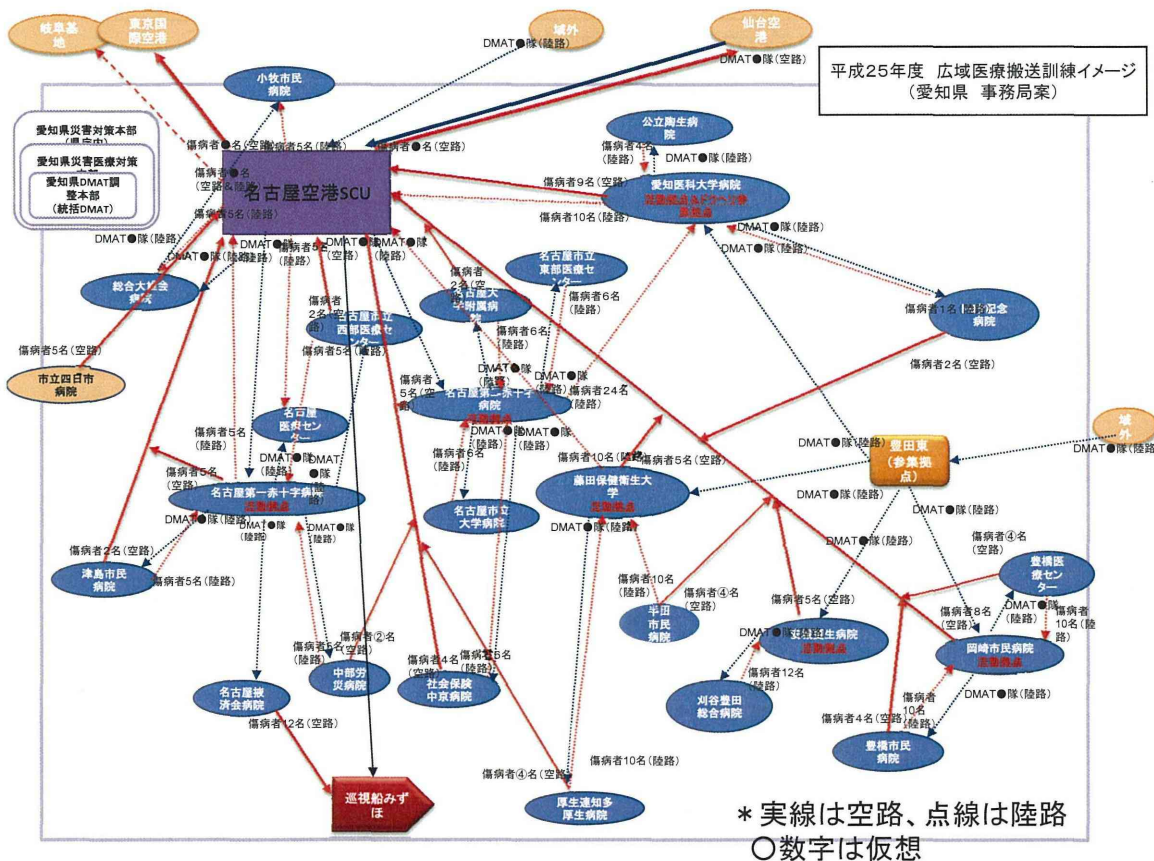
岐阜基地

東京国際空港

域外

仙台空港

DMAT●隊(陸路)

DMAT●隊(空路)

平成25年度 広域医療搬送訓練イメージ
(愛知県 事務局案)

小牧市民病院

愛知県災害対策本部
(県庁内)
愛知県災害医療対策本部
愛知県DMAT調整本部
(統括DMAT)

傷病者●名(空路)
傷病者5名(陸路)
傷病者●名(空路)

名古屋空港SCU

傷病者●名
(空路&陸路)
傷病者5名(陸路)

公立陶生病院

傷病者4名
(陸路)
DMAT●隊(陸路)

傷病者9名(空路)

愛知医科大学病院
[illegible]

傷病者10名(空路)

DMAT●隊(陸路)
DMAT●隊(陸路)

DMAT●隊(陸路)
DMAT●隊(陸路)
DMAT●隊
DMAT●隊
DMAT●隊
(空路)
傷病者5名

総合大雄会病院

名古屋市立東部医療センター

傷病者2名(空路)

名古屋大学附属病院

傷病者6名
(陸路)

傷病者1名(陸路)

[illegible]記念病院

傷病者2名(空路)

傷病者5名(空路)

市立四日市病院

傷病者2名(空路)

名古屋市立西部医療センター

傷病者5名(空路)

傷病者6名(空路)

傷病者5名(空路)

DMAT●隊
(陸路)
DMAT●隊
(陸路)
傷病者24名
(空路)

名古屋第二赤十字病院
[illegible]

名古屋医療センター

傷病者5名
(陸路)

DMAT●隊
(陸路)
DMAT●隊
(陸路)

DMAT●隊
(陸路)
DMAT●隊
(陸路)

傷病者6名
(陸路)

DMAT●隊(陸路)

豊田東
(参集拠点)

域外

DMAT●隊(陸路)

傷病者5名
(空路)

名古屋第一赤十字病院
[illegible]

傷病者10名(空路)
傷病者5名(空路)

藤田保健衛生大学
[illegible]

DMAT●隊(陸路)

DMAT●隊(陸路)

DMAT●隊(陸路)
DMAT●隊
(陸路)
DMAT●隊
(陸路)

名古屋市立大学病院

DMAT●隊(陸路)

DMAT●隊(陸路)

傷病者④名
(空路)

傷病者2名(空路)

津島市民病院

傷病者5名(陸路)

傷病者10名
(陸路)

半田市民病院

傷病者④名
(空路)

傷病者5名(空路)

豊橋医療センター

傷病者8名
(空路)

DMAT●隊
(陸路)
傷病者10名(陸路)

DMAT●隊(陸路)

安城更生病院
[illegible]

岡崎市民病院
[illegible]

傷病者②名
(空路)

傷病者5名
(陸路)

中部労災病院

傷病者4名
(空路)

傷病者5名
(陸路)

社会保険中京病院

傷病者12名
(陸路)

刈谷豊田総合病院

傷病者10名
(陸路)

DMAT●隊(陸路)

傷病者4名(空路)

豊橋市民病院

名古屋掖済会病院

傷病者12名(空路)

傷病者10名(陸路)

傷病者④名(空路)

巡視船みずほ

厚生連知多厚生病院

＊実線は空路、点線は陸路
○数字は仮想